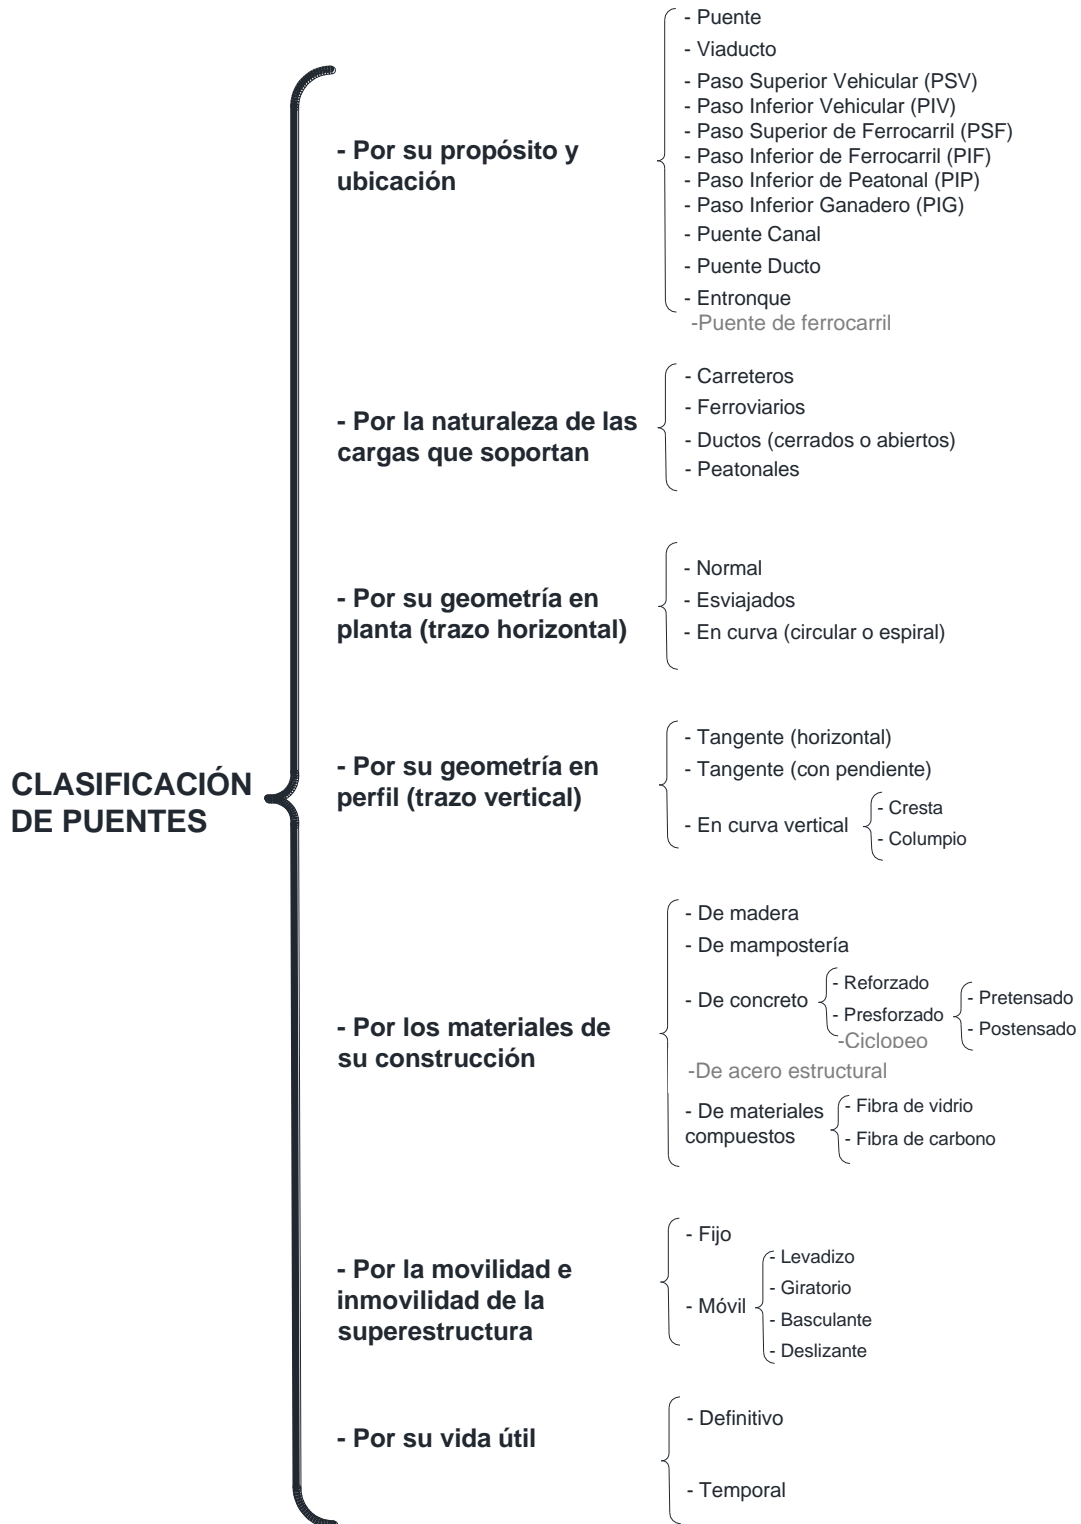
CLASIFICACIÓN DE PUENTES

- Por su propósito y ubicación

- Puente
- Viaducto
- Paso Superior Vehicular (PSV)
- Paso Inferior Vehicular (PIV)
- Paso Superior de Ferrocarril (PSF)
- Paso Inferior de Ferrocarril (PIF)
- Paso Inferior de Peatonal (PIP)
- Paso Inferior Ganadero (PIG)
- Puente Canal
- Puente Ducto
- Entronque
-Puente de ferrocarril

- Por la naturaleza de las cargas que soportan

- Carreteros
- Ferroviarios
- Ductos (cerrados o abiertos)
- Peatonales

- Por su geometría en planta (trazo horizontal)

- Normal
- Esviajados
- En curva (circular o espiral)

- Por su geometría en perfil (trazo vertical)

- Tangente (horizontal)
- Tangente (con pendiente)
- En curva vertical
- Cresta
- Columpio

- Por los materiales de su construcción

- De madera
- De mampostería
- De concreto
- Reforzado
- Presforzado
- Pretensado
- Postensado
-Ciclopeo
-De acero estructural
- De materiales compuestos
- Fibra de vidrio
- Fibra de carbono

- Por la movilidad e inmovilidad de la superestructura

- Fijo
- Móvil
- Levadizo
- Giratorio
- Basculante
- Deslizante

- Por su vida útil

- Definitivo
- Temporal